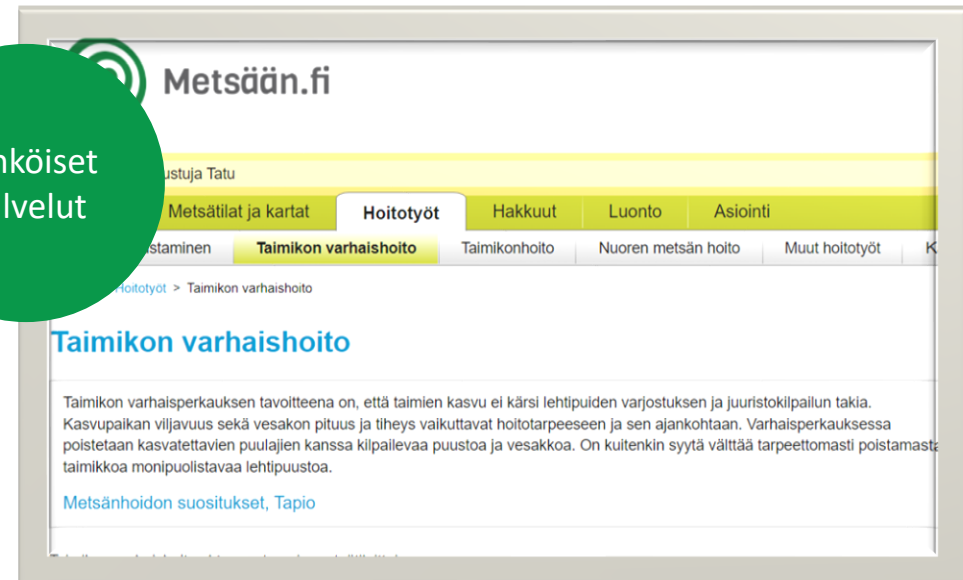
nköiset
lvelut

Metsään.fi

ustuja Tatu

Metsätilat ja kartat | Hoitotyöt | Hakkuut | Luonto | Asiointi

staminen | Taimikon varhaishoito | Taimikonhoito | Nuoren metsän hoito | Muut hoitotyöt | K

Hoitotyöt > Taimikon varhaishoito

Taimikon varhaishoito

Taimikon varhaisperkauksen tavoitteena on, että taimien kasvu ei kärsi lehtipuiden varjostuksen ja juuristokilpailun takia. Kasvupaikan viljavuus sekä vesakon pituus ja tiheys vaikuttavat hoitotarpeeseen ja sen ajankohtaan. Varhaisperkauksessa poistetaan kasvatettavien puulajien kanssa kilpailevaa puustoa ja vesakkoa. On kuitenkin syytä välttää tarpeettomasti poistamasta taimikkoa monipuolistavaa lehtipuustoa.

Metsänhoidon suositukset, Tapio

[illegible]